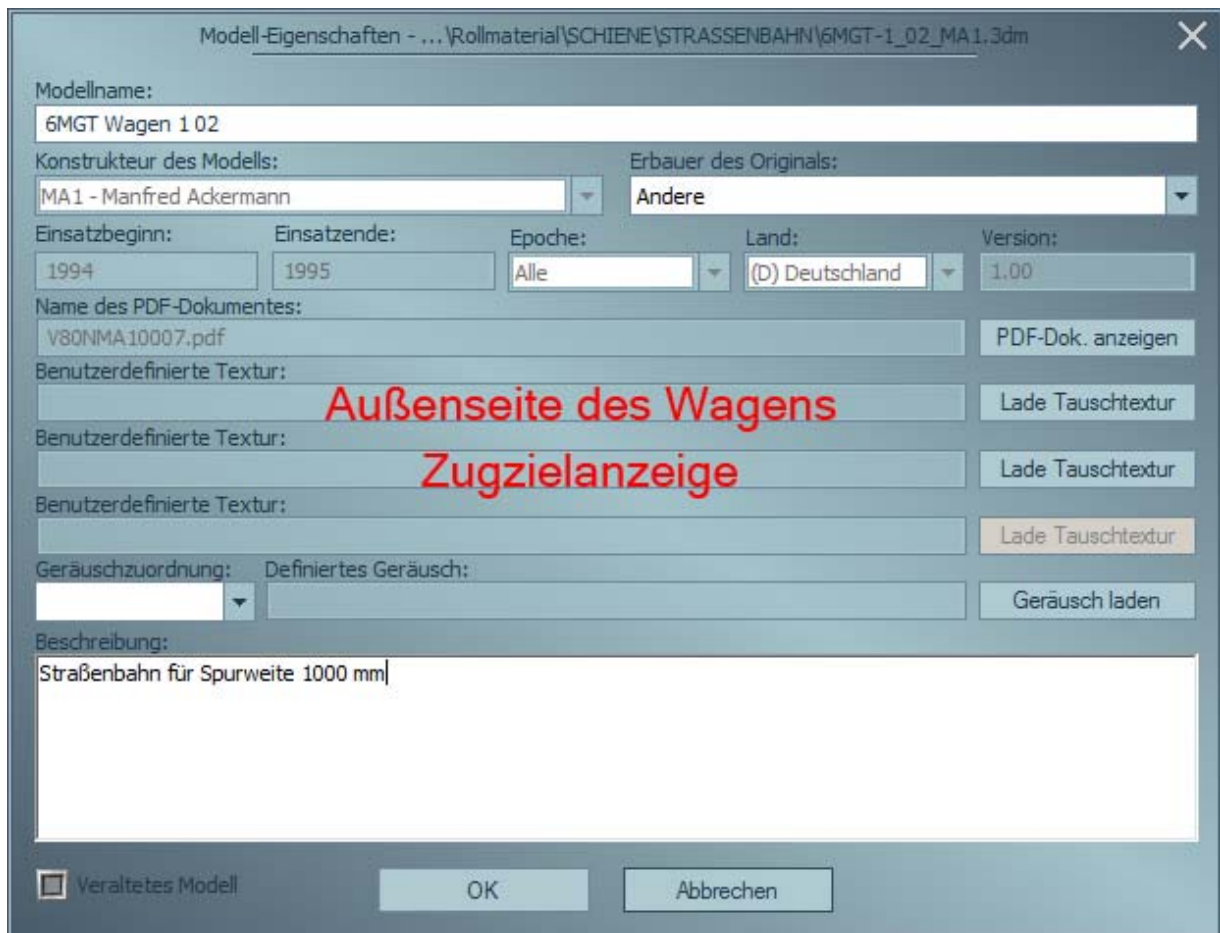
Modell-Eigenschaften - ...\Rollmaterial\SCHIENE\STRASSENBAHN\6MGT-1_02_MA1.3dm

Modellname:
6MGT Wagen 1 02

Konstrukteur des Modells:
MA1 - Manfred Ackermann

Erbauer des Originals:
Andere

Einsatzbeginn:
1994

Einsatzende:
1995

Epoche:
Alle

Land:
(D) Deutschland

Version:
1.00

Name des PDF-Dokumentes:
V80NMA10007.pdf

PDF-Dok. anzeigen

Benutzerdefinierte Textur:
Außenseite des Wagens
Lade Tauschtextur

Benutzerdefinierte Textur:
Zugzielanzeige
Lade Tauschtextur

Benutzerdefinierte Textur:
Lade Tauschtextur

Geräuschzuordnung:
Definiertes Geräusch:
Geräusch laden

Beschreibung:
Straßenbahn für Spurweite 1000 mm

Veraltetes Modell

OK

Abbrechen